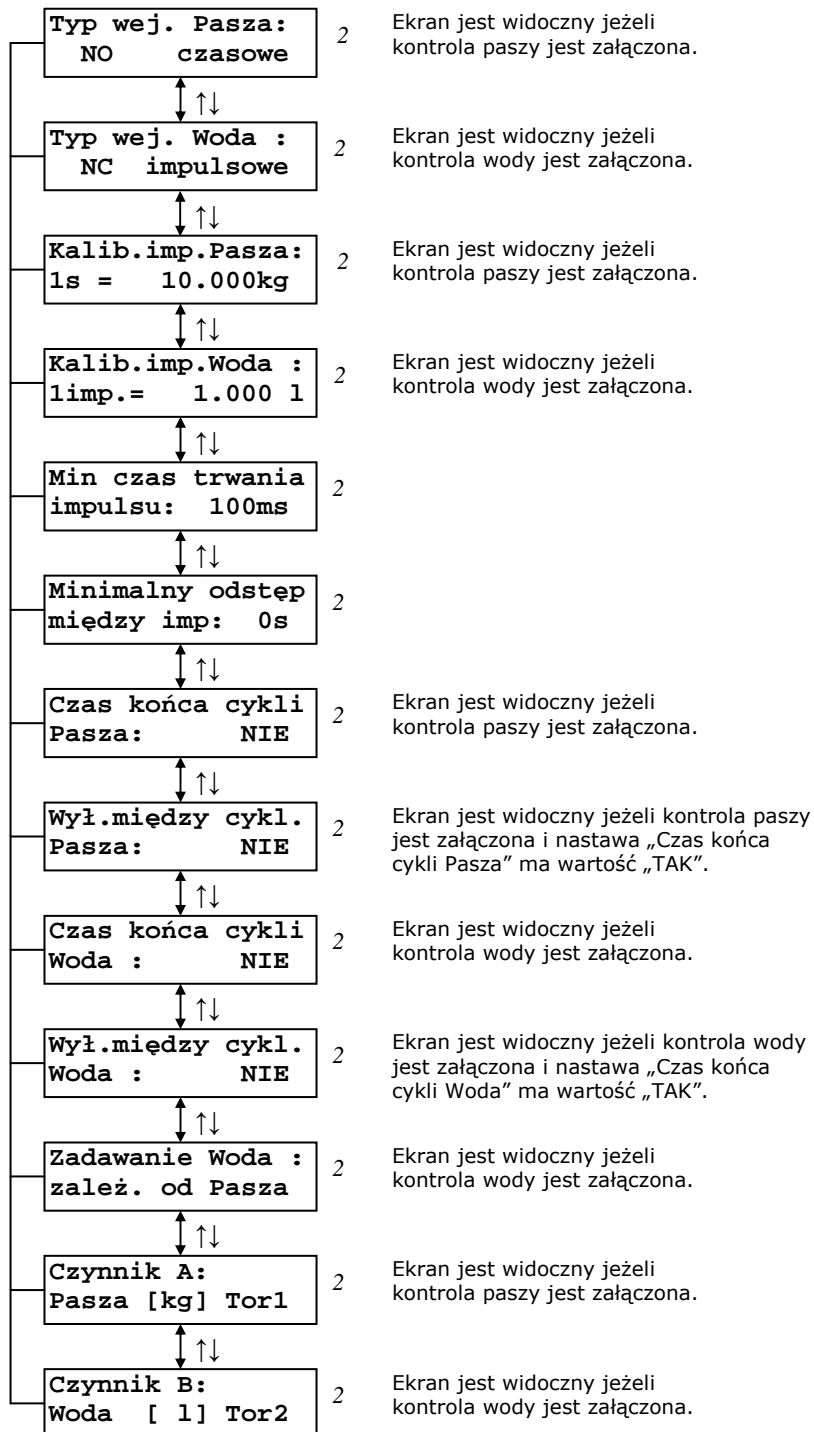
Typ wej. Pasza:
NO czasowe

2

Ekran jest widoczny jeżeli kontrola paszy jest załączona.

↑↓

Typ wej. Woda :
NC impulsowe

2

Ekran jest widoczny jeżeli kontrola wody jest załączona.

↑↓

Kalib.imp.Pasza:
1s = 10.000kg

2

Ekran jest widoczny jeżeli kontrola paszy jest załączona.

↑↓

Kalib.imp.Woda :
1imp.= 1.000 l

2

Ekran jest widoczny jeżeli kontrola wody jest załączona.

↑↓

Min czas trwania
impulsu: 100ms

2

↑↓

Minimalny odstęp
między imp: 0s

2

↑↓

Czas końca cykli
Pasza: NIE

2

Ekran jest widoczny jeżeli kontrola paszy jest załączona.

↑↓

Wył.między cykl.
Pasza: NIE

2

Ekran jest widoczny jeżeli kontrola paszy jest załączona i nastawa „Czas końca cykli Pasza" ma wartość „TAK".

↑↓

Czas końca cykli
Woda : NIE

2

Ekran jest widoczny jeżeli kontrola wody jest załączona.

↑↓

Wył.między cykl.
Woda : NIE

2

Ekran jest widoczny jeżeli kontrola wody jest załączona i nastawa „Czas końca cykli Woda" ma wartość „TAK".

↑↓

Zadawanie Woda :
zależ. od Pasza

2

Ekran jest widoczny jeżeli kontrola wody jest załączona.

↑↓

Czynnik A:
Pasza [kg] Tor1

2

Ekran jest widoczny jeżeli kontrola paszy jest załączona.

↑↓

Czynnik B:
Woda [ l] Tor2

2

Ekran jest widoczny jeżeli kontrola wody jest załączona.